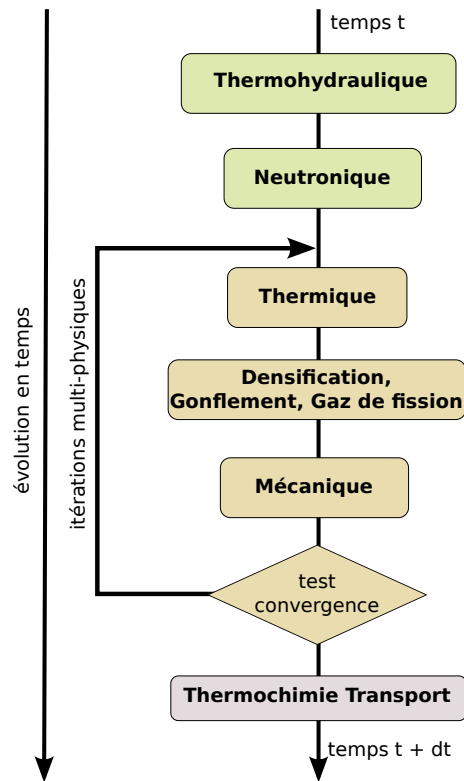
évolution en temps

temps t

Thermohydraulique

Neutronique

itérations multi-physiques

Thermique

Densification, Gonflement, Gaz de fission

Mécanique

test convergence

Thermochimie Transport

temps t + dt